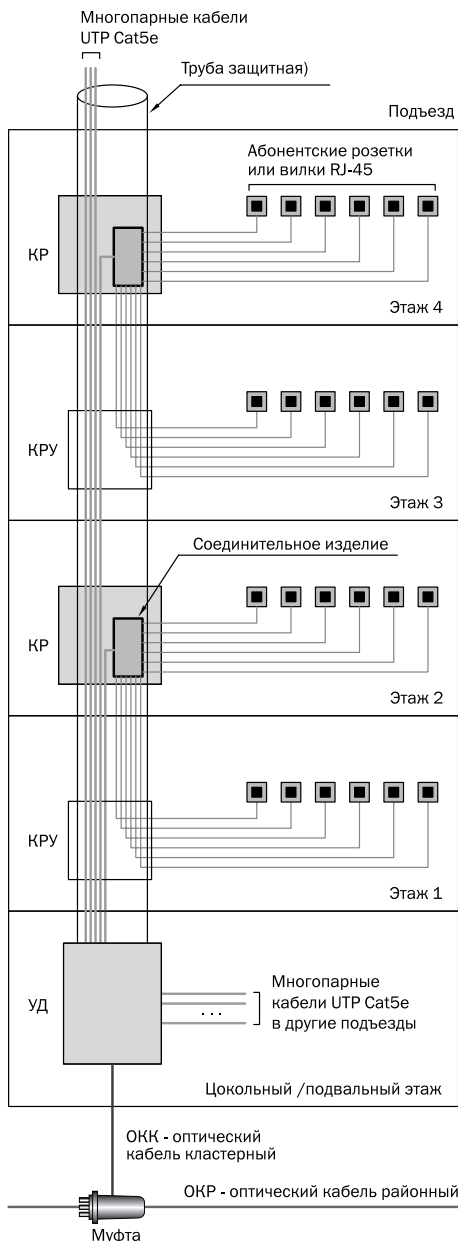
Многопарные кабели UTP Cat5e

Труба защитная)

Подъезд

Абонентские розетки или вилки RJ-45

КР

Этаж 4

КРУ

Этаж 3

Соединительное изделие

КР

Этаж 2

КРУ

Этаж 1

УД

Многопарные кабели UTP Cat5e в другие подъезды

...

Цокольный /подвальный этаж

ОКК - оптический кабель кластерный

ОКР - оптический кабель районный

Муфта